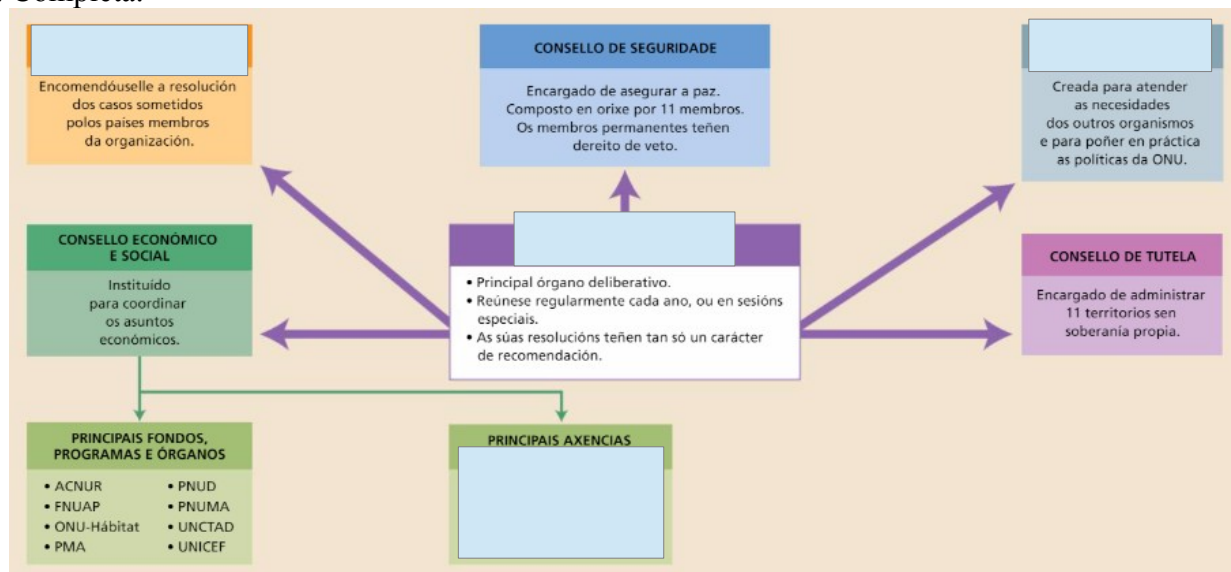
Completa.

Encomendóuselle a resolución dos casos sometidos polos países membros da organización.

CONSELLO DE SEGURIDADE

Encargado de asegurar a paz. Composto en orixe por 11 membros. Os membros permanentes teñen dereito de veto.

Creada para atender as necesidades dos outros organismos e para poñer en práctica as políticas da ONU.

CONSELLO ECONÓMICO E SOCIAL

Instituído para coordinar os asuntos económicos.

• Principal órgano deliberativo.
• Reúnese regularmente cada ano, ou en sesións especiais.
• As súas resolucións teñen tan só un carácter de recomendación.

CONSELLO DE TUTELA

Encargado de administrar 11 territorios sen soberanía propia.

PRINCIPAIS FONDOS, PROGRAMAS E ÓRGANOS

• ACNUR
• FNUAP
• ONU-Hábitat
• PMA
• PNUD
• PNUMA
• UNCTAD
• UNICEF

PRINCIPAIS AXENCIAS